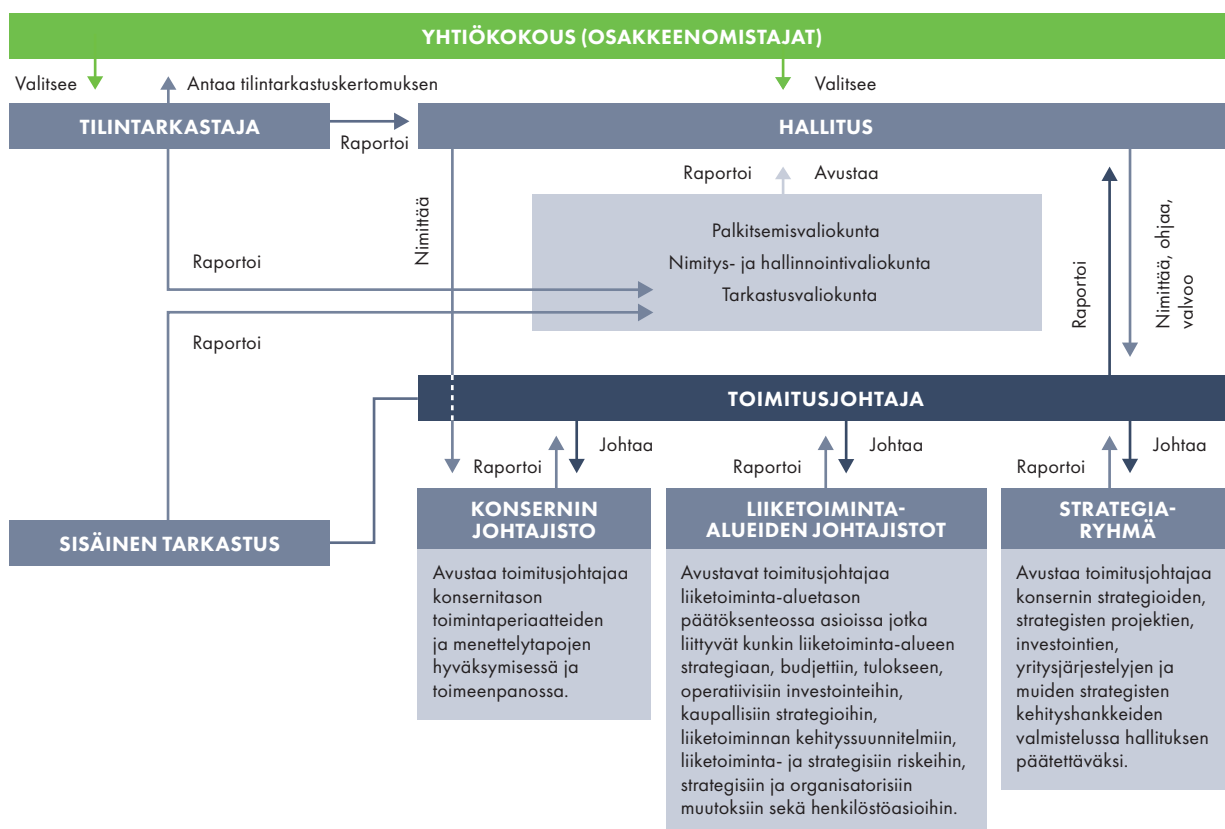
YHTIÖKOKOUS (OSAKKEENOMISTAJAT)

Valitsee

Antaa tilintarkastuskertomuksen

Valitsee

TILINTARKASTAJA

Raportoi

HALLITUS

Raportoi

Avustaa

Nimittää

Palkitsemisvaliokunta

Nimitys- ja hallinnointivaliokunta

Tarkastusvaliokunta

Raportoi

Raportoi

Raportoi

Nimittää, ohjaa, valvoo

TOIMITUSJOHTAJA

Raportoi

Johtaa

Raportoi

Johtaa

Raportoi

Johtaa

SISÄINEN TARKASTUS

KONSERNIN JOHTAJISTO

Avustaa toimitusjohtajaa konsernitason toimintaperiaatteiden ja menettelytapojen hyväksymisessä ja toimeenpanossa.

LIIKETOIMINTA-ALUEIDEN JOHTAJISTOT

Avustavat toimitusjohtajaa liiketoiminta-aluetason päätöksenteossa asioissa jotka liittyvät kunkin liiketoiminta-alueen strategiaan, budjettiin, tulokseen, operatiivisiin investointeihin, kaupallisiin strategioihin, liiketoiminnan kehityssuunnitelmiin, liiketoiminta- ja strategisiin riskeihin, strategisiin ja organisatorisiin muutoksiin sekä henkilöstöasioihin.

STRATEGIA-RYHMÄ

Avustaa toimitusjohtajaa konsernin strategioiden, strategisten projektien, investointien, yritysjärjestelyjen ja muiden strategisten kehityshankkeiden valmistelussa hallituksen päätettäväksi.